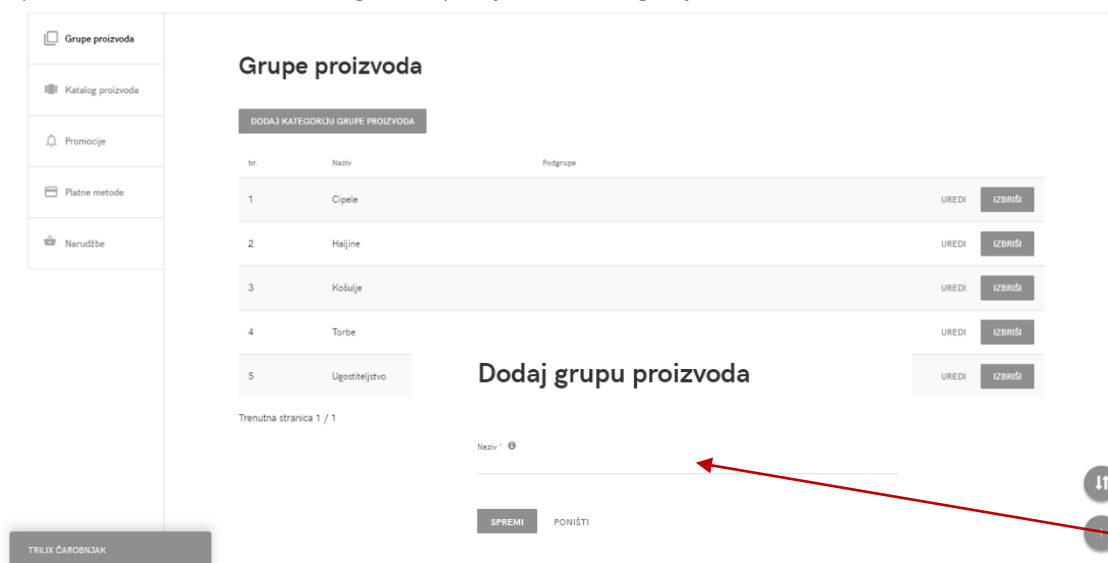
Grupe proizvoda
Katalog proizvoda
Promocije
Platne metode
Narudžbe

Grupe proizvoda

DODAJ KATEGORIJU GRUPE PROIZVODA

| br. | Naziv | Podgrupe | | |
|---|---|---|---|---|
| 1 | Cipele | | UREDI | IZBRIŠI |
| 2 | Haljine | | UREDI | IZBRIŠI |
| 3 | Košulje | | UREDI | IZBRIŠI |
| 4 | Torbe | | UREDI | IZBRIŠI |
| 5 | Ugostiteljstvo | | UREDI | IZBRIŠI |

Trenutna stranica 1 / 1

Dodaj grupu proizvoda

Naziv *

SPREMI PONIŠTI

TRILIX ČAROBNJAK